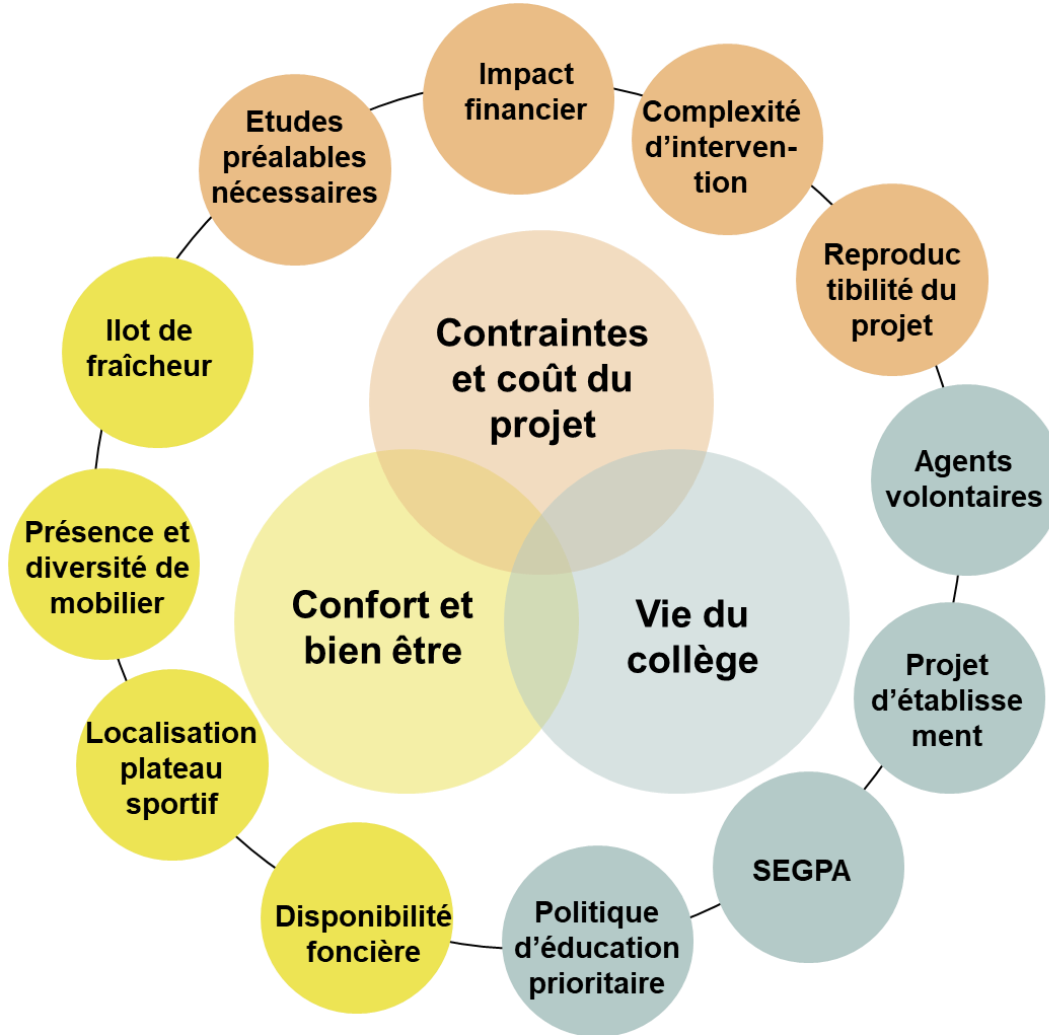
Impact financier

Complexité d’intervention

Reproductibilité du projet

Agents volontaires

Projet d’établissement

SEGPA

Politique d’éducation prioritaire

Disponibilité foncière

Localisation plateau sportif

Présence et diversité de mobilier

Ilot de fraîcheur

Etudes préalables nécessaires

Contraintes et coût du projet

Confort et bien être

Vie du collège